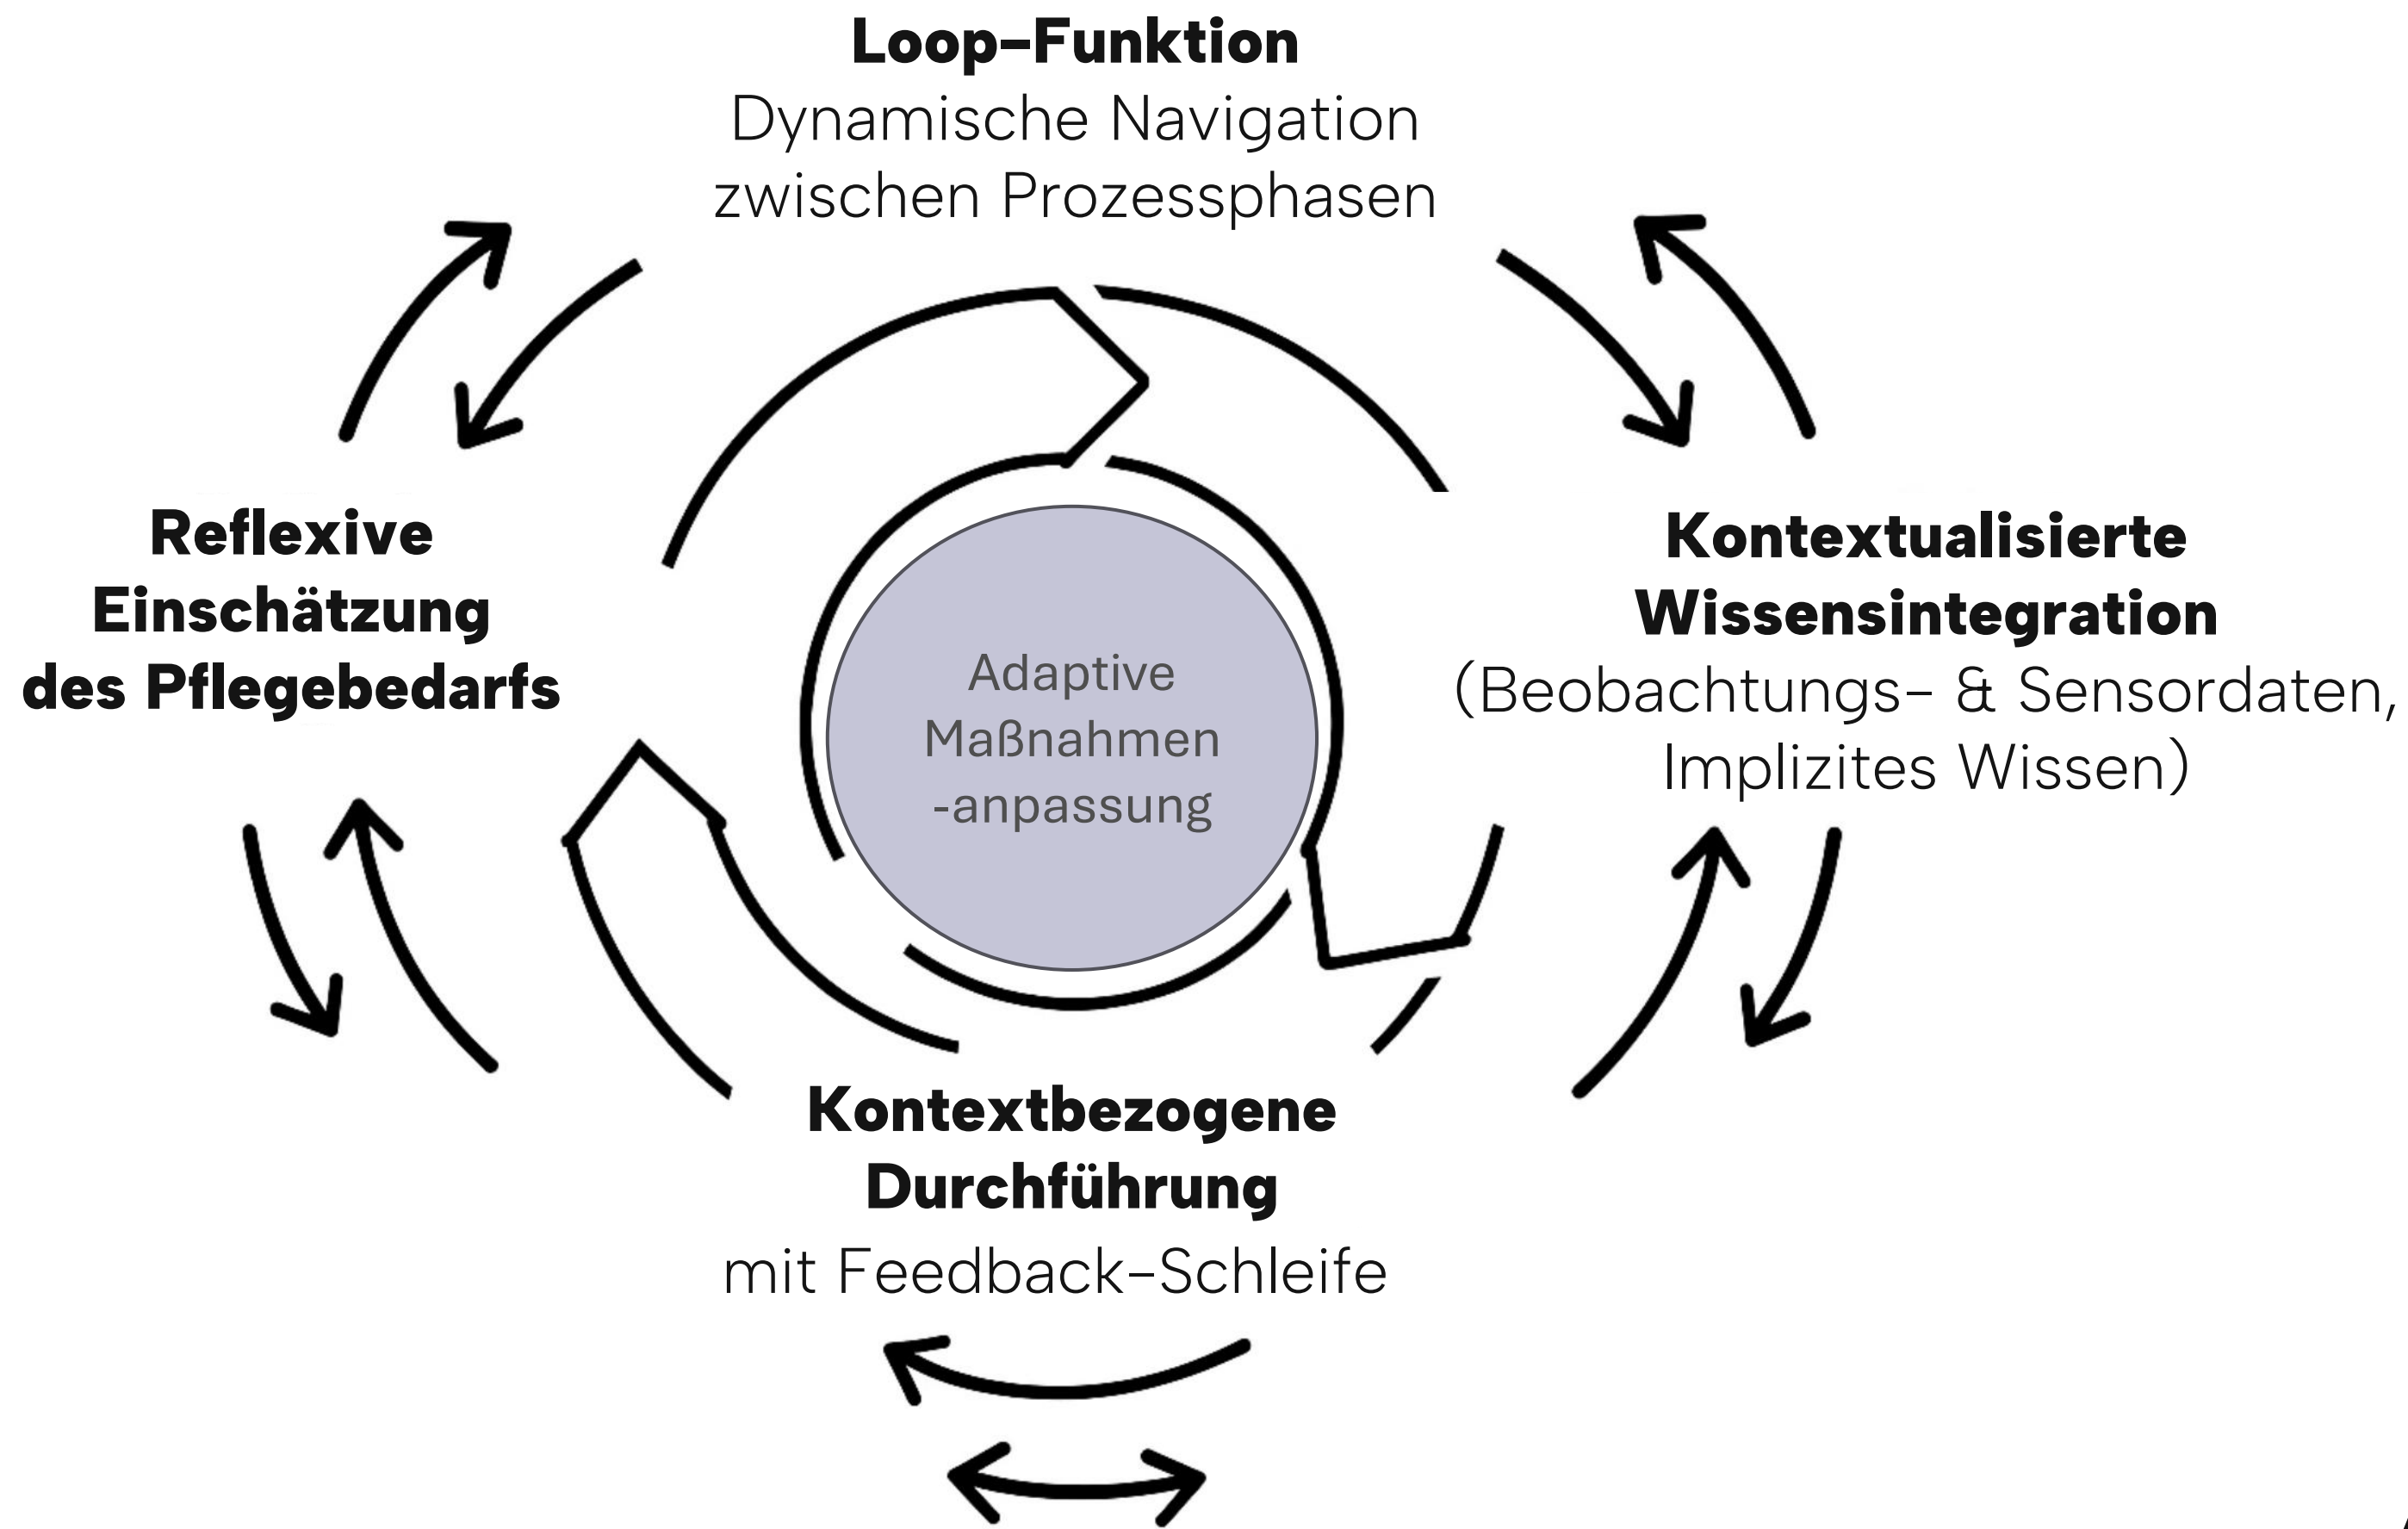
**Loop-Funktion**
Dynamische Navigation zwischen Prozessphasen

**Reflexive Einschätzung des Pflegebedarfs**

Adaptive Maßnahmen -anpassung

**Kontextualisierte Wissensintegration**
(Beobachtungs- & Sensordaten, Implizites Wissen)

**Kontextbezogene Durchführung**
mit Feedback-Schleife